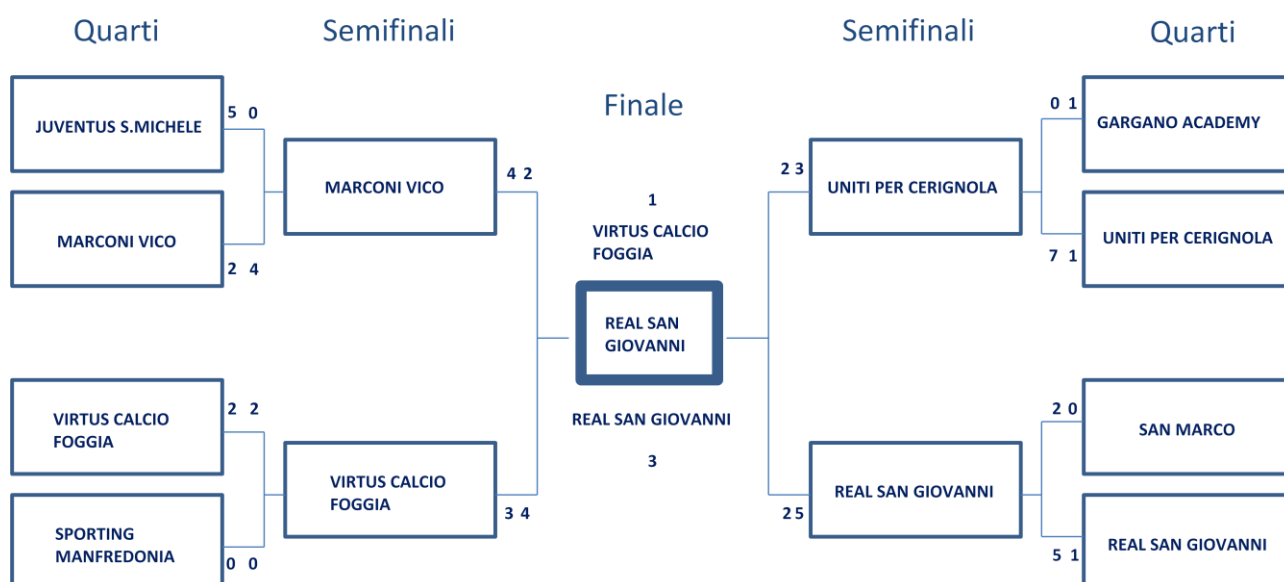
Quarti

Semifinali

Finale

Semifinali

Quarti

JUVENTUS S.MICHELE

5 0

MARCONI VICO

2 4

MARCONI VICO

4 2

VIRTUS CALCIO FOGGIA

2 2

SPORTING MANFREDONIA

0 0

VIRTUS CALCIO FOGGIA

3 4

1

VIRTUS CALCIO FOGGIA

REAL SAN GIOVANNI

REAL SAN GIOVANNI

3

2 3

UNITI PER CERIGNOLA

25

REAL SAN GIOVANNI

0 1

GARGANO ACADEMY

UNITI PER CERIGNOLA

7 1

2 0

SAN MARCO

REAL SAN GIOVANNI

5 1